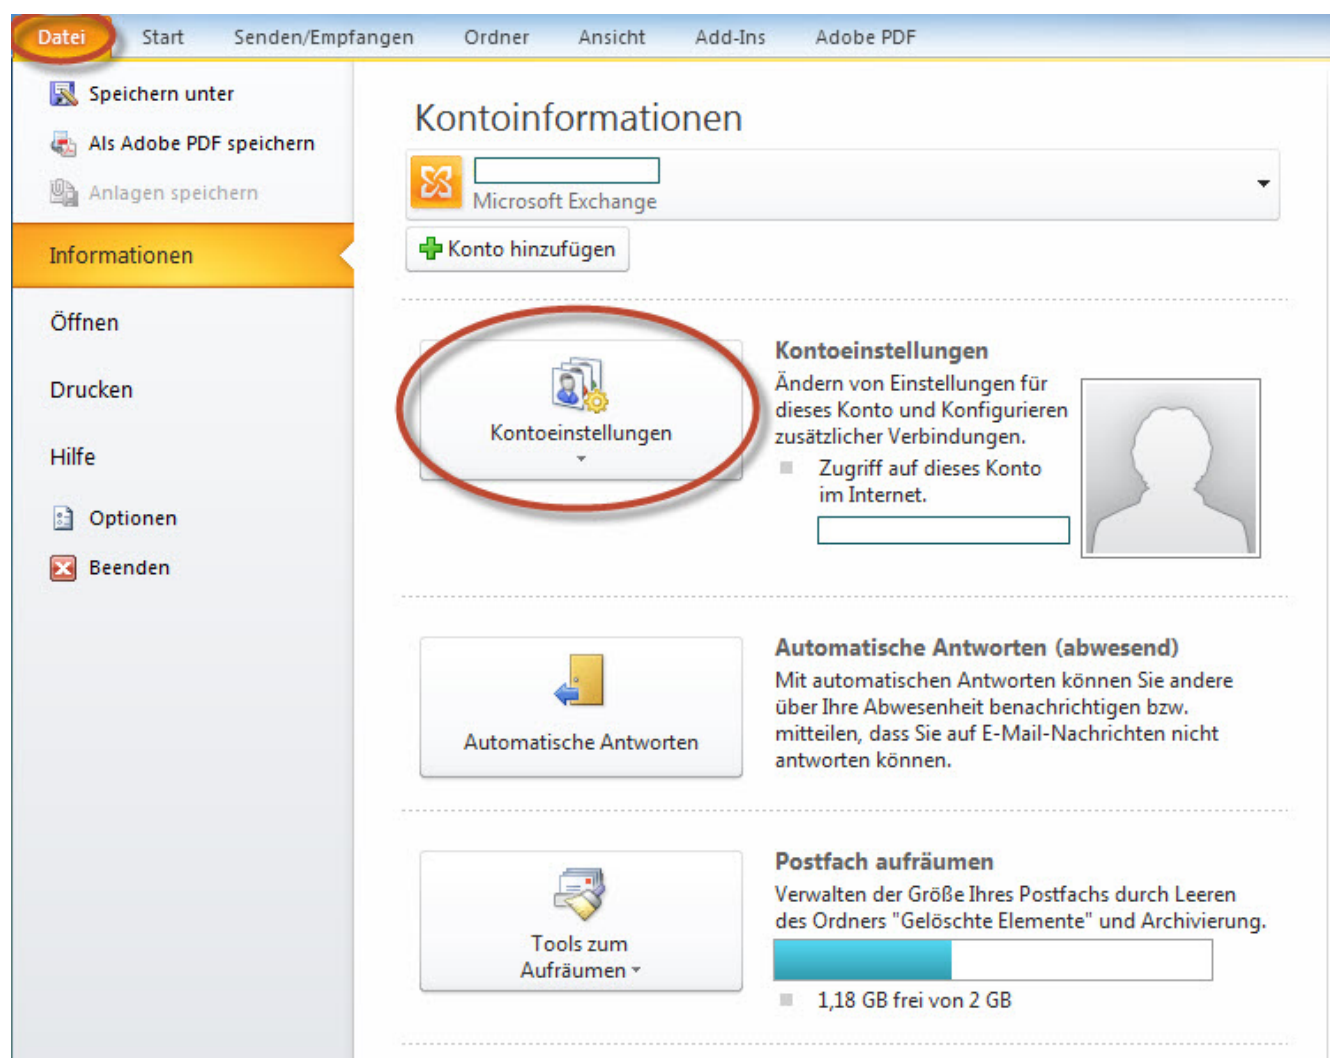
Datei Start Senden/Empfangen Ordner Ansicht Add-Ins Adobe PDF

Speichern unter
Als Adobe PDF speichern
Anlagen speichern
Informationen
Öffnen
Drucken
Hilfe
Optionen
Beenden

Kontoinformationen

Microsoft Exchange

Konto hinzufügen

Kontoeinstellungen

Kontoeinstellungen
Ändern von Einstellungen für dieses Konto und Konfigurieren zusätzlicher Verbindungen.
Zugriff auf dieses Konto im Internet.

Automatische Antworten

Automatische Antworten (abwesend)
Mit automatischen Antworten können Sie andere über Ihre Abwesenheit benachrichtigen bzw. mitteilen, dass Sie auf E-Mail-Nachrichten nicht antworten können.

Tools zum Aufräumen

Postfach aufräumen
Verwalten der Größe Ihres Postfachs durch Leeren des Ordners "Gelöschte Elemente" und Archivierung.
1,18 GB frei von 2 GB